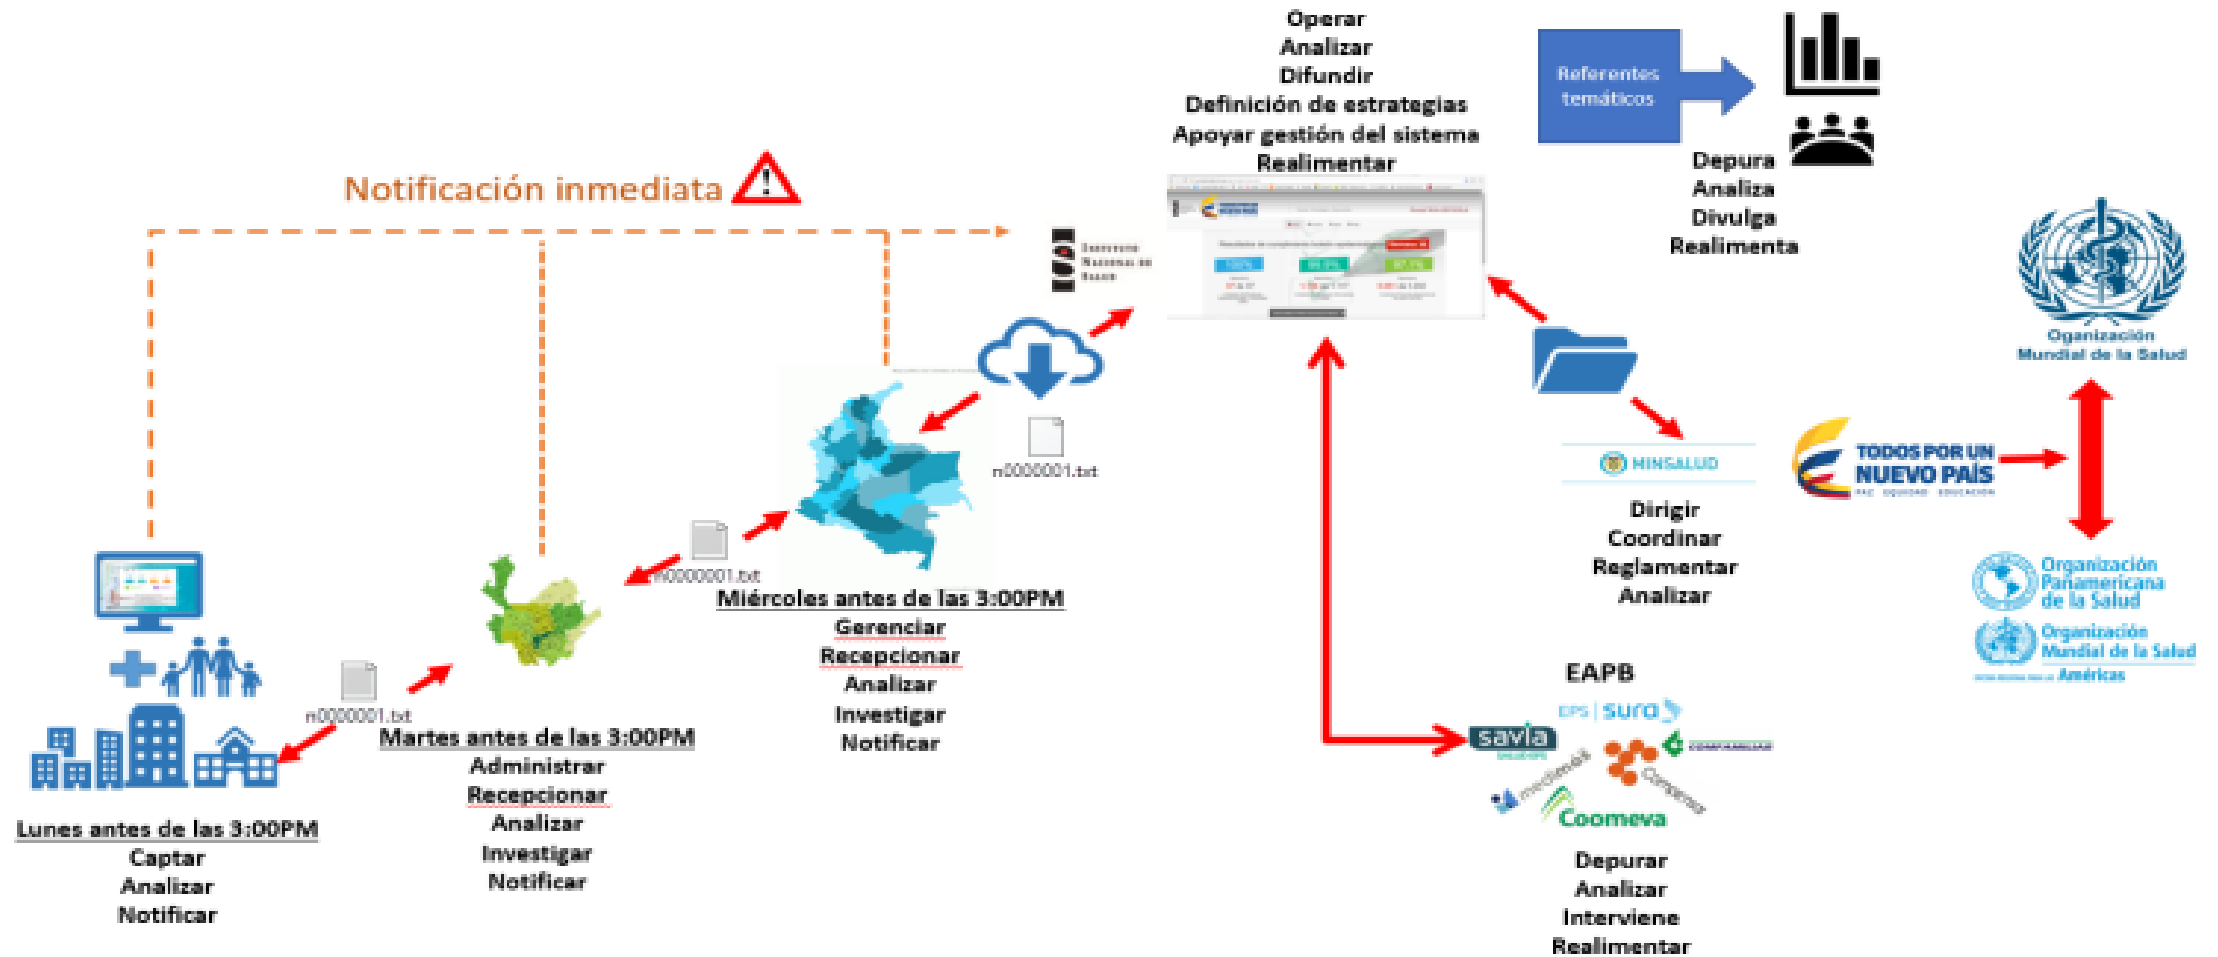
Operar
Analizar
Difundir
Definición de estrategias
Apoyar gestión del sistema
Realimentar

Referentes temáticos

Depura
Analiza
Divulga
Realimenta

Notificación inmediata

Instituto Nacional de Salud

n0000001.txt

Organización Mundial de la Salud

MINSALUD

Dirigir
Coordinar
Reglamentar
Analizar

TODOS POR UN NUEVO PAÍS
PAZ EQUIDAD EDUCACIÓN

Organización Panamericana de la Salud
Organización Mundial de la Salud
Américas

n0000001.txt

Miércoles antes de las 3:00PM
Gerenciar
Recepcionar
Analizar
Investigar
Notificar

n0000001.txt

Martes antes de las 3:00PM
Administrar
Recepcionar
Analizar
Investigar
Notificar

Lunes antes de las 3:00PM
Captar
Analizar
Notificar

EAPB
EPS SURA
savia
comfamiliar
medimás
Comparta
Coomeva

Depurar
Analizar
Interviene
Realimentar